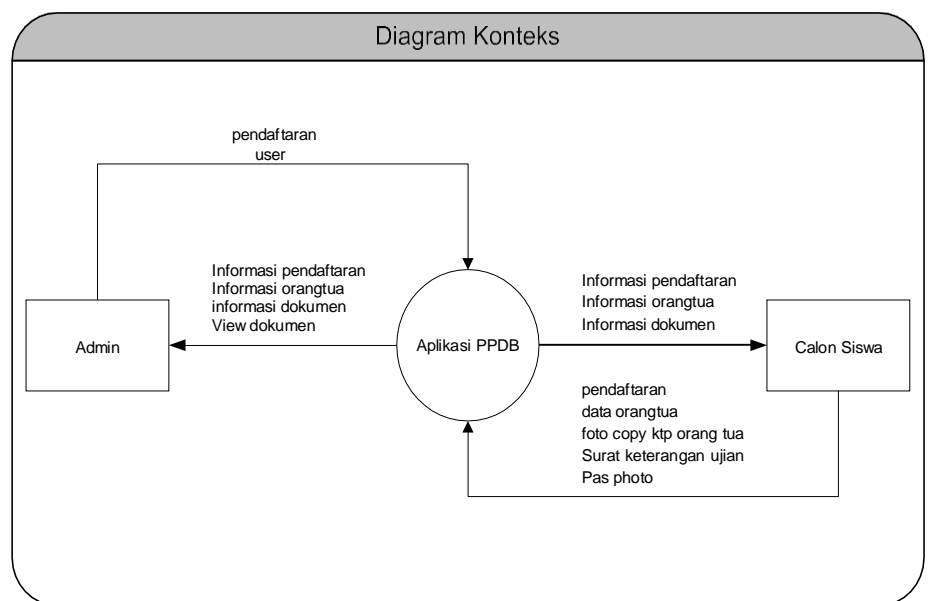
Diagram Konteks

pendaftaran
user

Informasi pendaftaran
Informasi orangtua
informasi dokumen
View dokumen

Admin

Aplikasi PPDB

Informasi pendaftaran
Informasi orangtua
Informasi dokumen

Calon Siswa

pendaftaran
data orangtua
foto copy ktp orang tua
Surat keterangan ujian
Pas photo